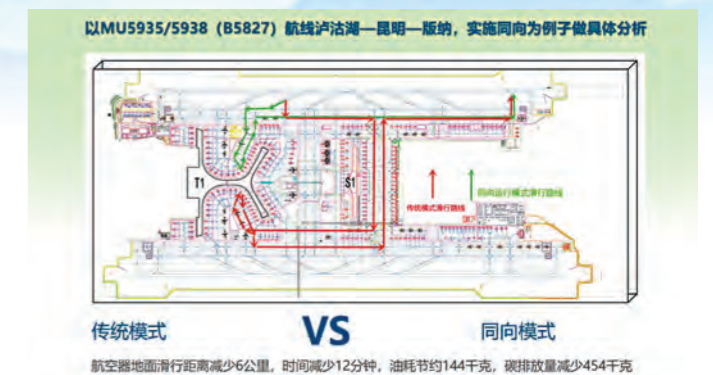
以MU5935/5938（B5827）航线泸沽湖—昆明—版纳，实施同向为例子做具体分析

T1

S1

传统模式滑行路线

同向运行模式滑行路线

传统模式

VS

同向模式

航空器地面滑行距离减少6公里，时间减少12分钟，油耗节约144千克，碳排放量减少454千克